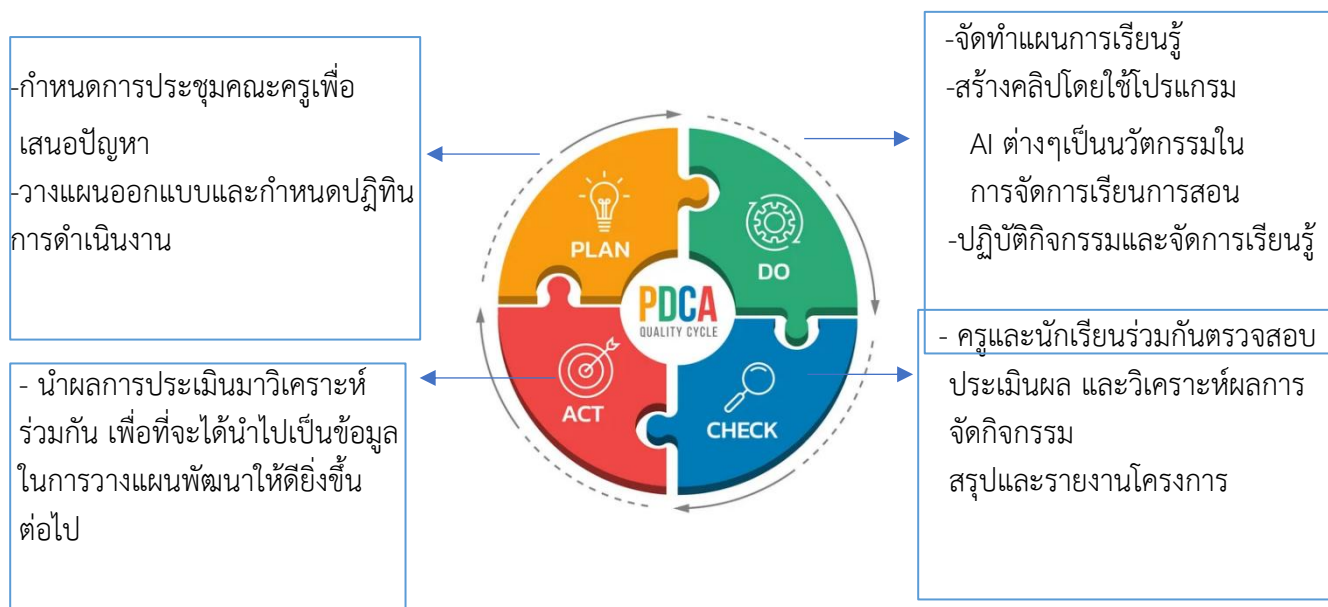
-กำหนดการประชุมคณะครูเพื่อเสนอปัญหา
-วางแผนออกแบบและกำหนดปฏิทินการดำเนินงาน

-จัดทำแผนการเรียนรู้
-สร้างคลิปโดยใช้โปรแกรม AI ต่างๆเป็นนวัตกรรมในการจัดการเรียนการสอน
-ปฏิบัติกิจกรรมและจัดการเรียนรู้

PLAN
DO
PDCA
QUALITY CYCLE
ACT
CHECK

- นำผลการประเมินมาวิเคราะห์ร่วมกัน เพื่อที่จะได้นำไปเป็นข้อมูลในการวางแผนพัฒนาให้ดียิ่งขึ้นต่อไป

- ครูและนักเรียนร่วมกันตรวจสอบประเมินผล และวิเคราะห์ผลการจัดกิจกรรม
สรุปและรายงานโครงการ